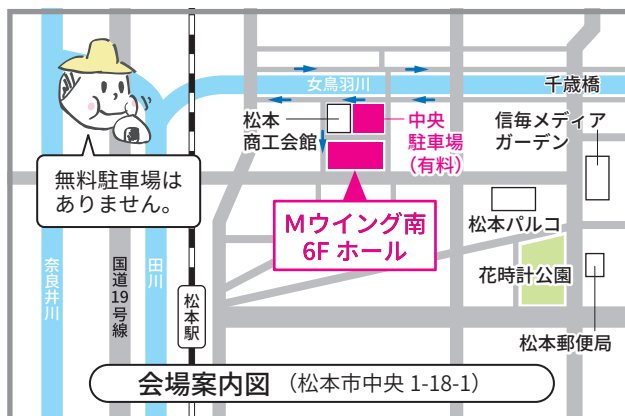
無料駐車場はありません。

女鳥羽川

千歳橋

松本商工会館

中央駐車場（有料）

信毎メディアガーデン

Mウイング南 6F ホール

松本パルコ

花時計公園

奈良井川

国道19号線

田川

松本駅

松本郵便局

会場案内図（松本市中央 1-18-1）